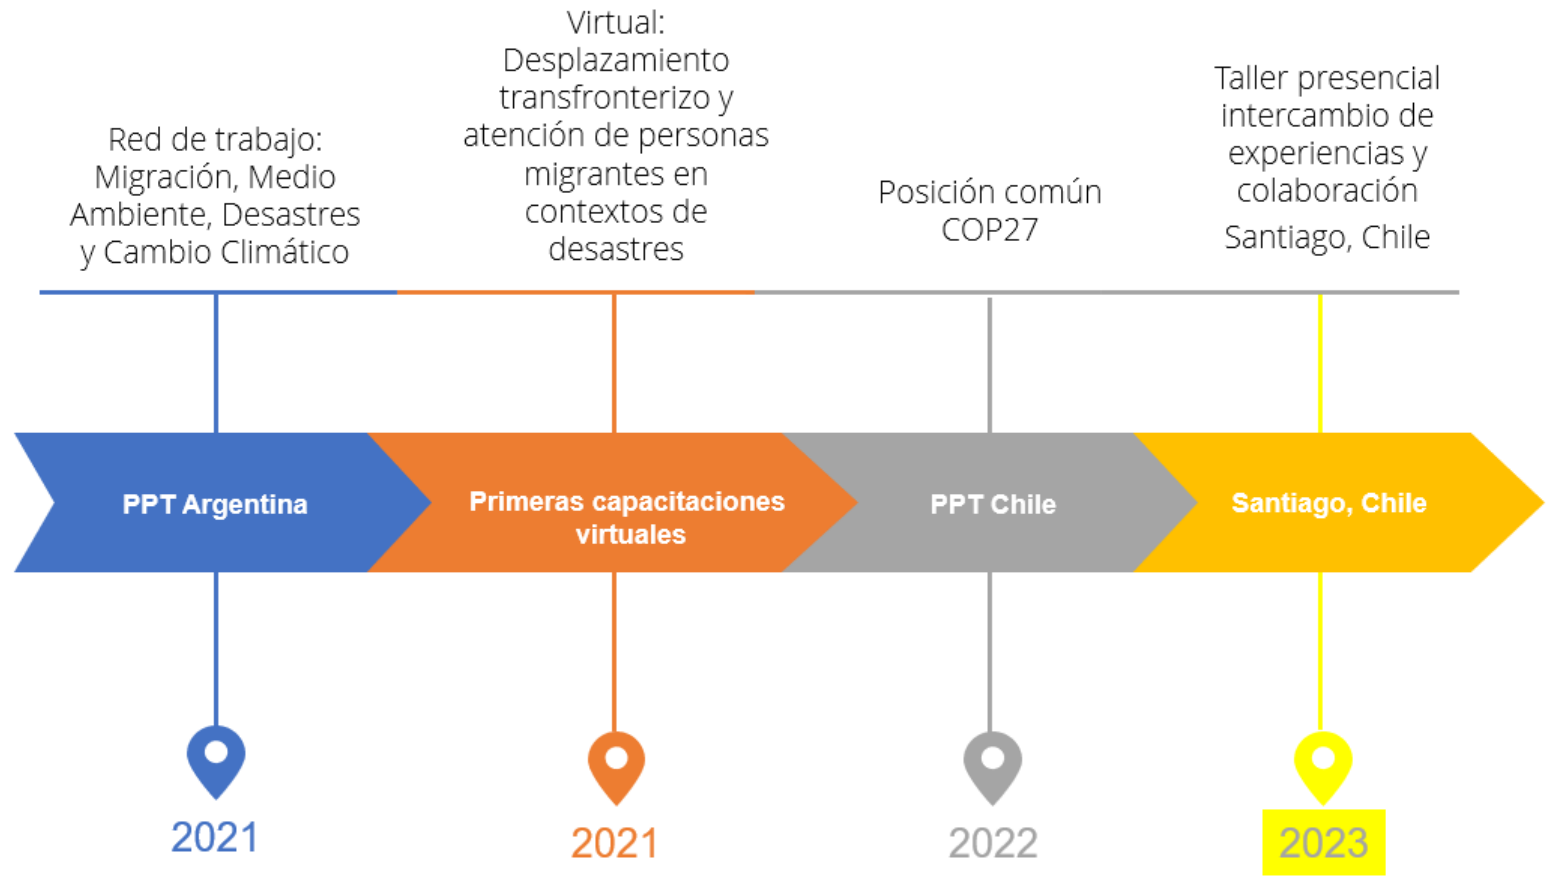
Red de trabajo: Migración, Medio Ambiente, Desastres y Cambio Climático

Virtual: Desplazamiento transfronterizo y atención de personas migrantes en contextos de desastres

Posición común COP27

Taller presencial intercambio de experiencias y colaboración
Santiago, Chile

PPT Argentina

Primeras capacitaciones virtuales

PPT Chile

Santiago, Chile

2021

2021

2022

2023